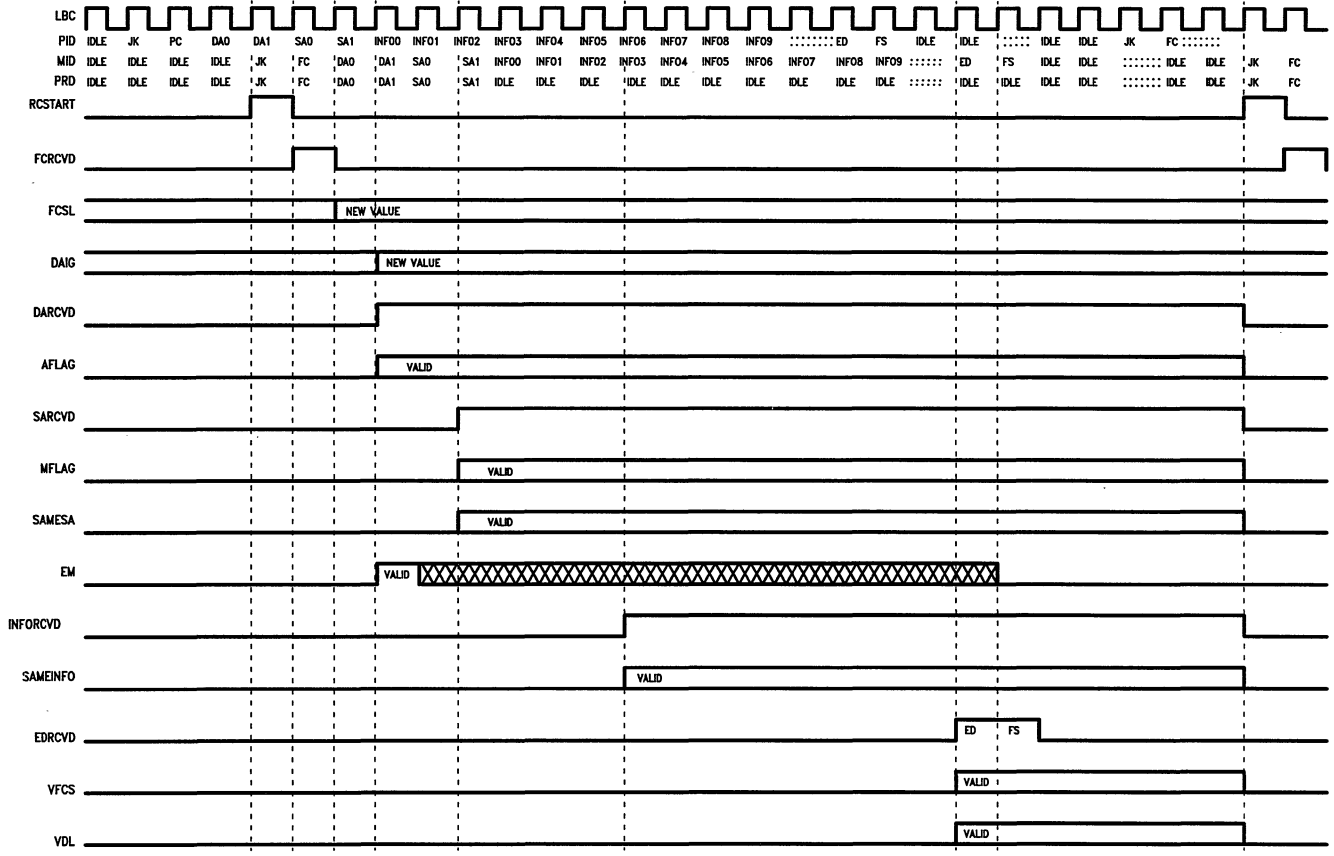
LBC
PID IDLE JK PC DA0 DA1 SA0 SA1 INF00 INF01 INF02 INF03 INF04 INF05 INF06 INF07 INF08 INF09 :::::::: ED FS IDLE IDLE ::::: IDLE IDLE JK FC ::::::::
MID IDLE IDLE IDLE IDLE JK FC DA0 DA1 SA0 SA1 INF00 INF01 INF02 INF03 INF04 INF05 INF06 INF07 INF08 INF09 ::::::: ED FS IDLE IDLE ::::::: IDLE IDLE JK FC
PRD IDLE IDLE IDLE IDLE JK FC DA0 DA1 SA0 SA1 IDLE IDLE IDLE IDLE IDLE IDLE IDLE IDLE IDLE ::::::: IDLE IDLE IDLE IDLE ::::::: IDLE IDLE JK FC
RCSTART
FCRCVD
FCSL NEW VALUE
DAIG NEW VALUE
DARCVD
AFLAG VALID
SARCVD
MFLAG VALID
SAMESA VALID
EM VALID
INFORCVD
SAMEINFO VALID
EDRCVD ED FS
VFCS VALID
VDL VALID